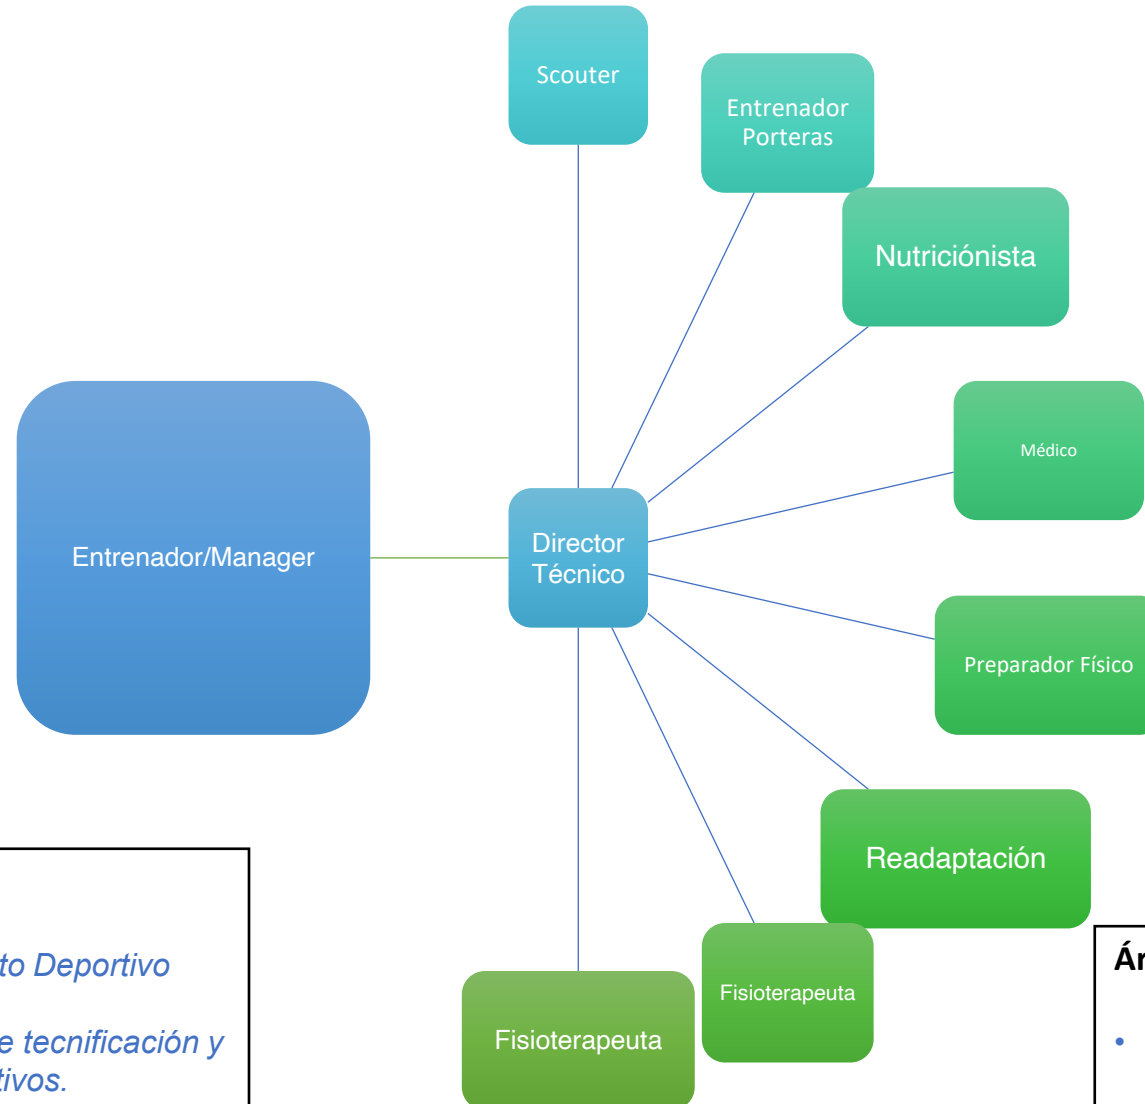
Scouter

Entrenador Porteras

Nutriciónista

Médico

Entrenador/Manager

Director Técnico

Preparador Físico

Readaptación

to Deportivo

e tecnificación y tivos.

Fisioterapeuta

Fisioterapeuta

Ár

•